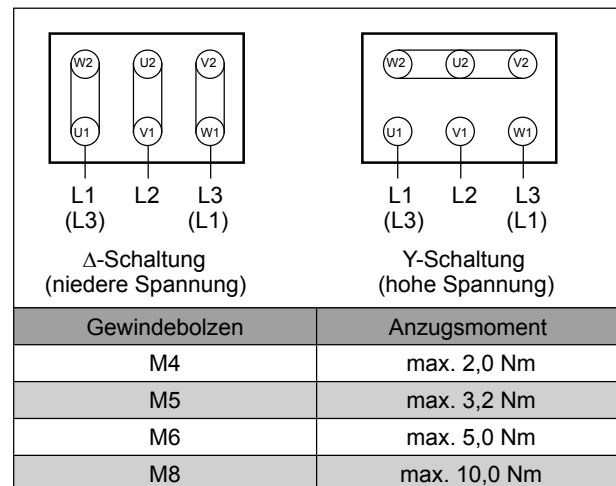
W2 U2 V2
U1 V1 W1
L1 (L3) L2 L3 (L1)

$\Delta$-Schaltung (niedere Spannung)

W2 U2 V2
U1 V1 W1
L1 (L3) L2 L3 (L1)

Y-Schaltung (hohe Spannung)

| Gewindebolzen | Anzugsmoment |
|---|---|
| M4 | max. 2,0 Nm |
| M5 | max. 3,2 Nm |
| M6 | max. 5,0 Nm |
| M8 | max. 10,0 Nm |